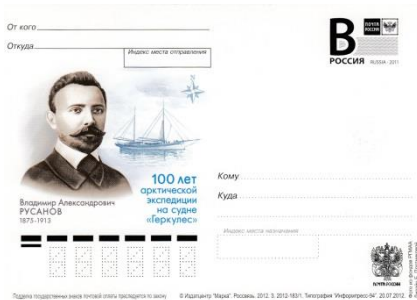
От кого
Откуда
Индекс места отправления
В
ПОЧТА РОССИИ
РОССИЯ RUSSIA · 2011
100 лет арктической экспедиции на судне «Геркулес»
Владимир Александрович РУСАНОВ
1875–1913
Кому
Куда
Индекс места назначения
ПОЧТА РОССИИ
Подделка государственных знаков почтовой оплаты преследуется по закону
© Издатцентр "Марка". Россвязь. 2012. 5. 2012-183/1. Типография "Информпресс-94". 20.07.2012.